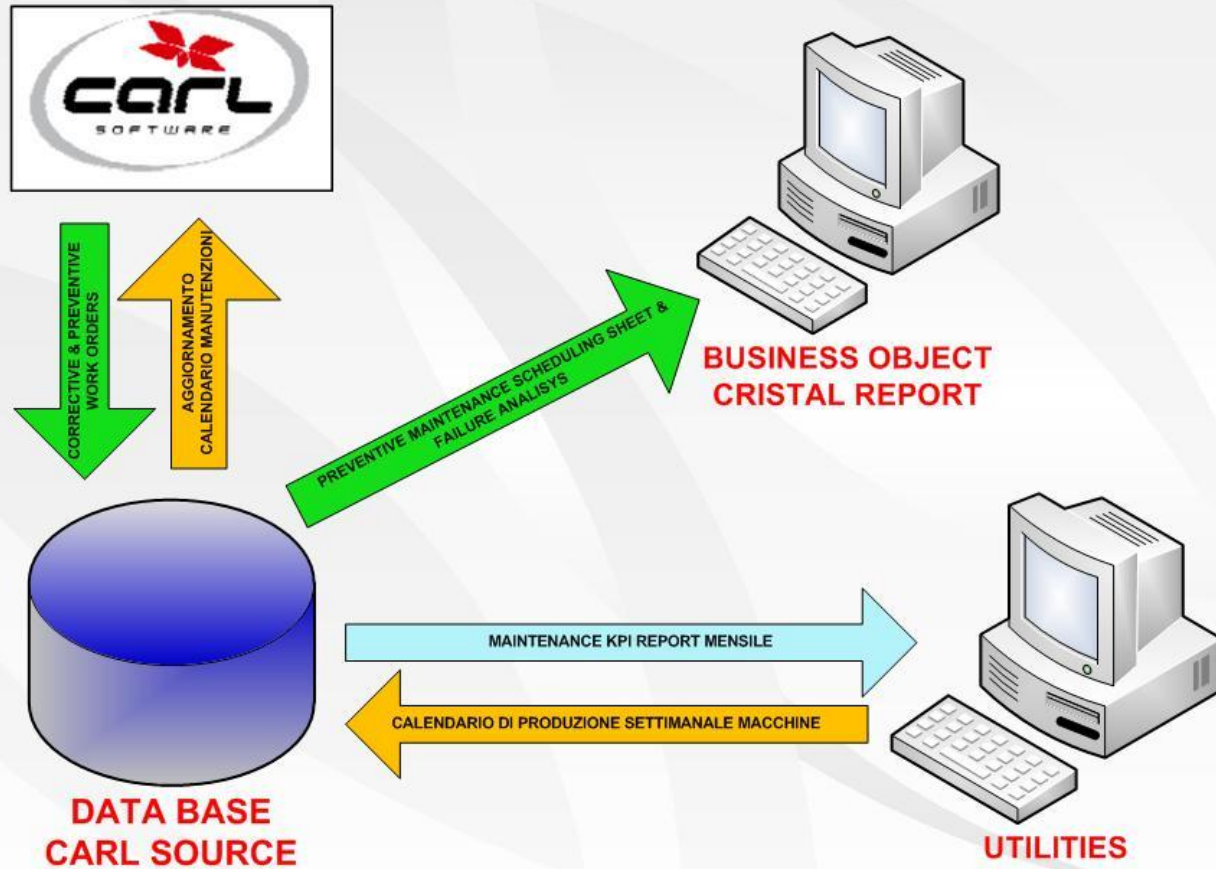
carl
SOFTWARE

CORRECTIVE & PREVENTIVE WORK ORDERS

AGGIORNAMENTO CALENDARIO MANUTENZIONI

PREVENTIVE MAINTENANCE SCHEDULING SHEET & FAILURE ANALISYS

BUSINESS OBJECT
CRISTAL REPORT

MAINTENANCE KPI REPORT MENSILE

CALENDARIO DI PRODUZIONE SETTIMANALE MACCHINE

DATA BASE
CARL SOURCE

UTILITIES